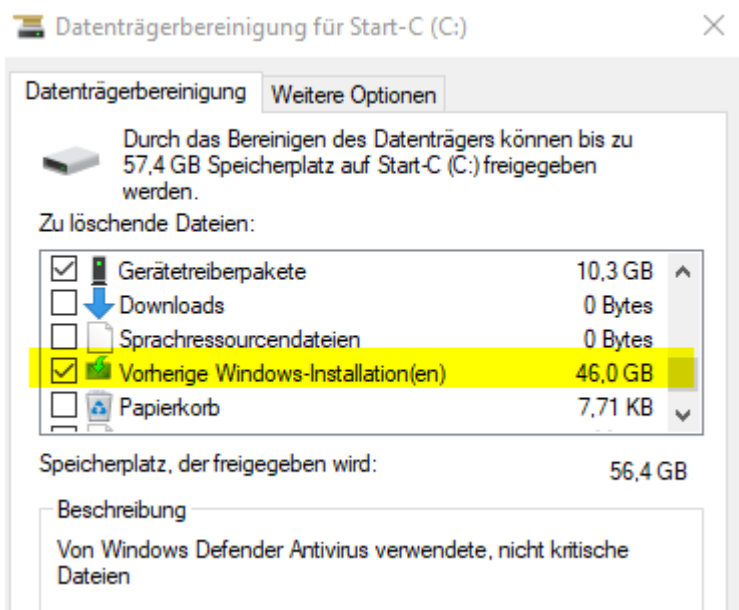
Datenträgerbereinigung für Start-C (C:)

Datenträgerbereinigung | Weitere Optionen

Durch das Bereinigen des Datenträgers können bis zu 57,4 GB Speicherplatz auf Start-C (C:) freigegeben werden.

Zu löschende Dateien:

| | | |
|---|---|---|
| ☑ | Gerätetreiberpakete | 10,3 GB |
| ☐ | Downloads | 0 Bytes |
| ☐ | Sprachressourcendateien | 0 Bytes |
| ☑ | Vorherige Windows-Installation(en) | 46,0 GB |
| ☐ | Papierkorb | 7,71 KB |

Speicherplatz, der freigegeben wird: 56,4 GB

Beschreibung

Von Windows Defender Antivirus verwendete, nicht kritische Dateien